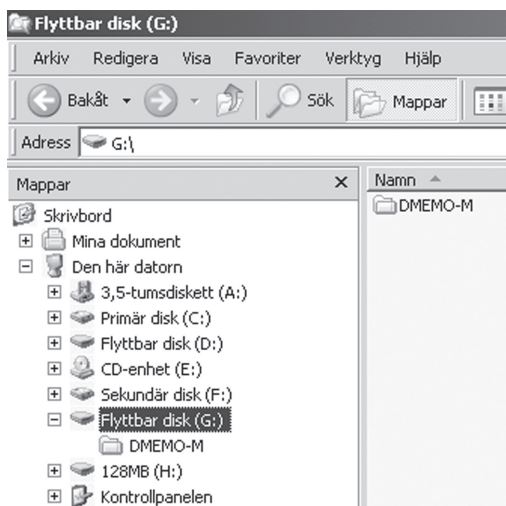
Flyttbar disk (G:)

Arkiv Redigera Visa Favoriter Verktyg Hjälp

Bakåt Sök Mappar

Adress G:\

Mappar ×

Skrivbord
Mina dokument
Den här datorn
3,5-tumsdiskett (A:)
Primär disk (C:)
Flyttbar disk (D:)
CD-enhet (E:)
Sekundär disk (F:)
Flyttbar disk (G:)
DMEMO-M
128MB (H:)
Kontrollpanelen

Namn

DMEMO-M